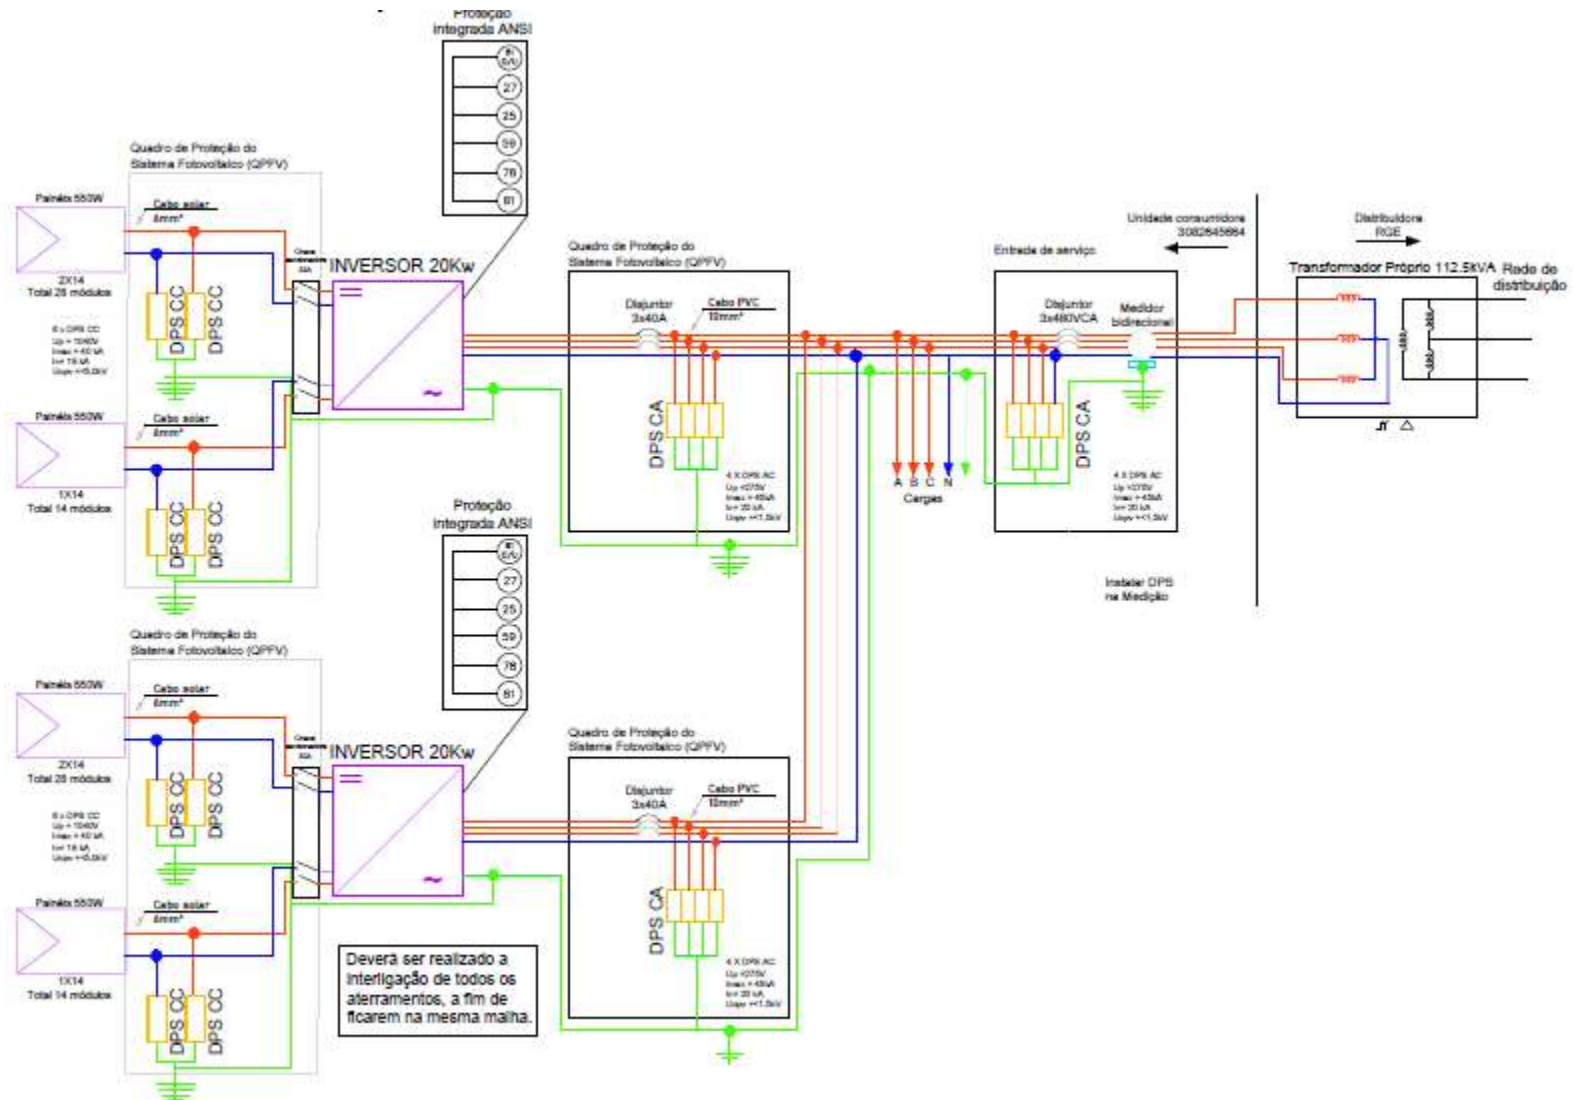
Proteção
integrada ANSI

81 0/U

27

25

59

78

81

Quadro de Proteção do
Sistema Fotovoltaico (QPFV)

Painéis 550W

Cabo solar
4mm²

2X14
Total 28 módulos

DPS CC

DPS CC

6 x DPS CC
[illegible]

Chave
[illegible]

INVERSOR 20Kw

Painéis 550W

Cabo solar
4mm²

1X14
Total 14 módulos

DPS CC

DPS CC

Quadro de Proteção do
Sistema Fotovoltaico (QPFV)

Disjuntor
3x40A

Cabo PVC
10mm²

DPS CA

4 X DPS AC
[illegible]

A B C N
Cargas

Unidade consumidora
3082645664

Entrada de serviço

Disjuntor
3x480VCA

Medidor
bidirecional

DPS CA

4 X DPS AC
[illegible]

Instalar DPS
na Medição

Distribuidora
RGE

Transformador Próprio 112,5kVA

Rede de
distribuição

Proteção
integrada ANSI

81 0/U

27

25

59

78

81

Quadro de Proteção do
Sistema Fotovoltaico (QPFV)

Painéis 550W

Cabo solar
4mm²

2X14
Total 28 módulos

DPS CC

DPS CC

6 x DPS CC
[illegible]

Chave
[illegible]

INVERSOR 20Kw

Painéis 550W

Cabo solar
4mm²

1X14
Total 14 módulos

DPS CC

DPS CC

Quadro de Proteção do
Sistema Fotovoltaico (QPFV)

Disjuntor
3x40A

Cabo PVC
10mm²

DPS CA

4 X DPS AC
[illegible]

Deverá ser realizado a interligação de todos os aterramentos, a fim de ficarem na mesma malha.